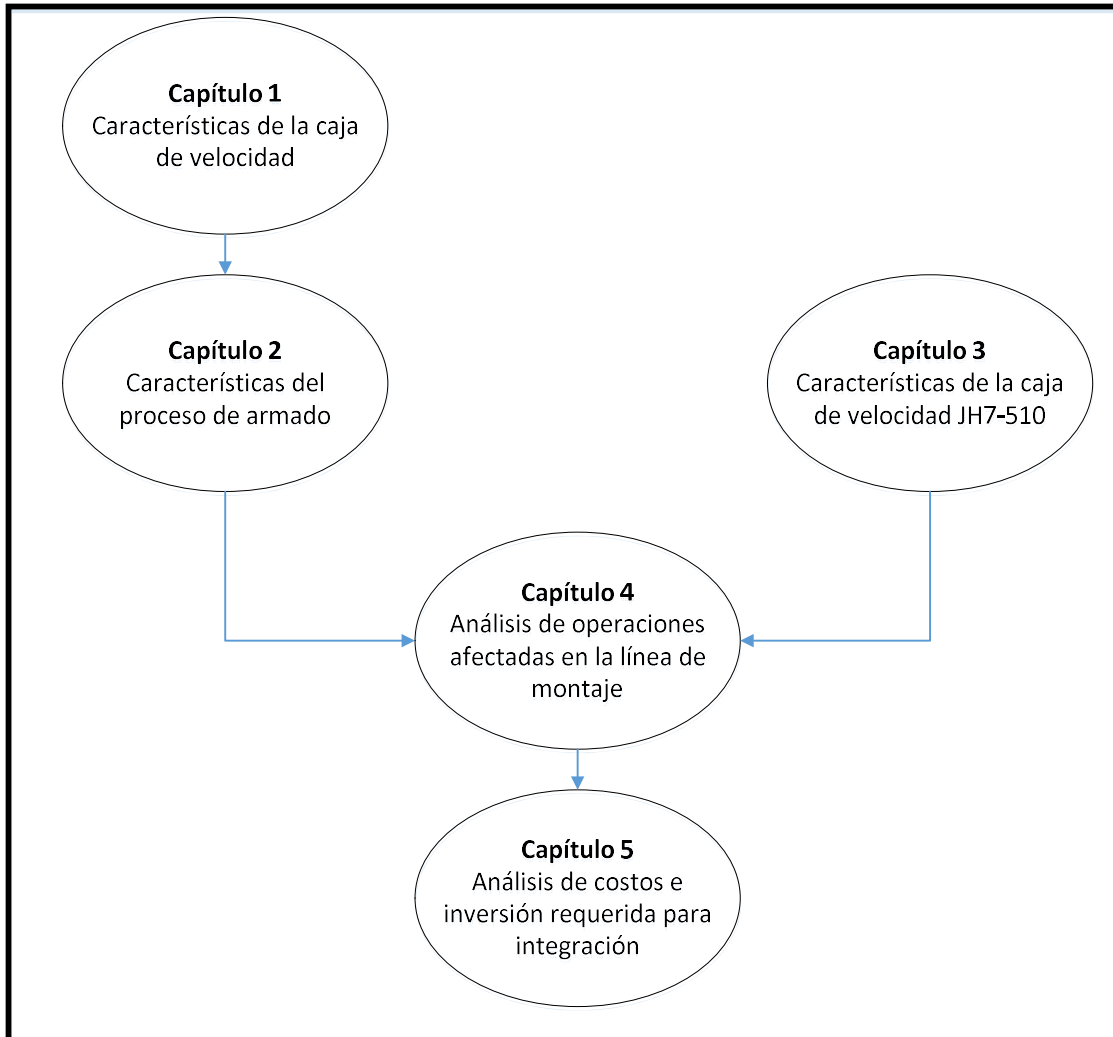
**Capítulo 1**
Características de la caja de velocidad

**Capítulo 2**
Características del proceso de armado

**Capítulo 3**
Características de la caja de velocidad JH7-510

**Capítulo 4**
Análisis de operaciones afectadas en la línea de montaje

**Capítulo 5**
Análisis de costos e inversión requerida para integración